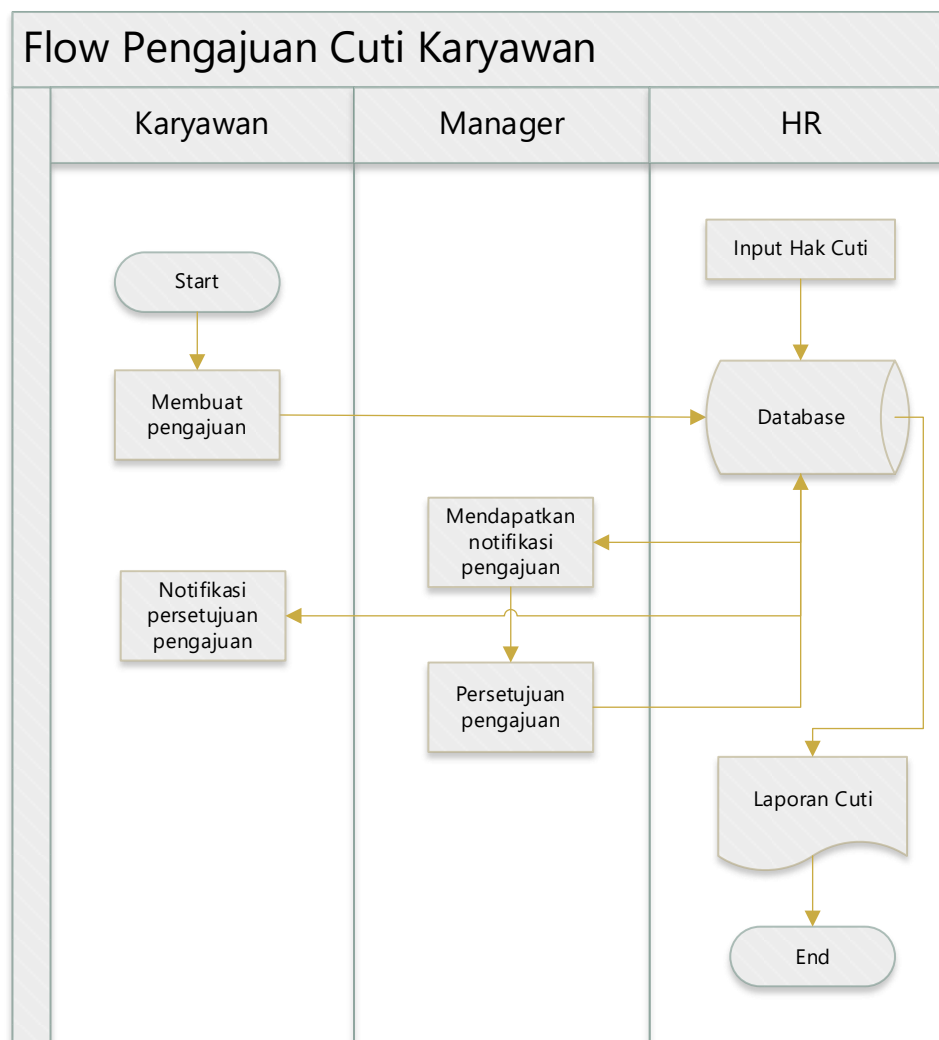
Flow Pengajuan Cuti Karyawan

Karyawan

Manager

HR

Input Hak Cuti

Start

Membuat pengajuan

Database

Mendapatkan notifikasi pengajuan

Notifikasi persetujuan pengajuan

Persetujuan pengajuan

Laporan Cuti

End